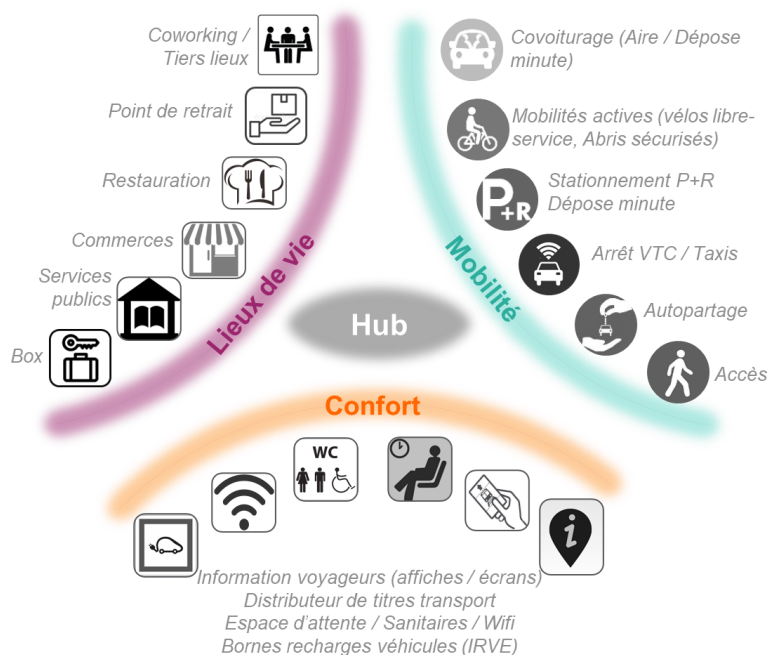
Coworking / Tiers lieux

Point de retrait

Restauration

Commerces

Services publics

Box

Lieux de vie

Hub

Covoiturage (Aire / Dépose minute)

Mobilités actives (vélos libre-service, Abris sécurisés)

Stationnement P+R Dépose minute

P+R

Arrêt VTC / Taxis

Autopartage

Accès

Mobilité

Confort

WC

Information voyageurs (affiches / écrans)
Distributeur de titres transport
Espace d'attente / Sanitaires / Wifi
Bornes recharges véhicules (IRVE)